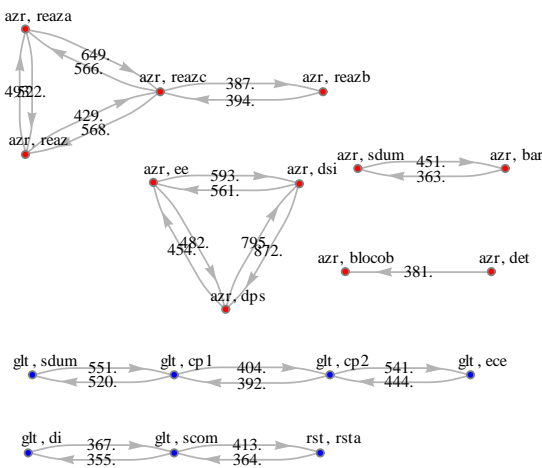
azr, reaza
649.
566.
498.
522.
azr, reazc
387.
394.
azr, reazb
429.
568.
azr, reaz
azr, ee
593.
561.
azr, dsi
azr, sdum
451.
363.
azr, bar
482.
454.
795.
872.
azr, blocob
381.
azr, det
azr, dps
glt , sdum
551.
520.
glt , cp1
404.
392.
glt , cp2
541.
444.
glt , ece
glt , di
367.
355.
glt , scom
413.
364.
rst , rsta